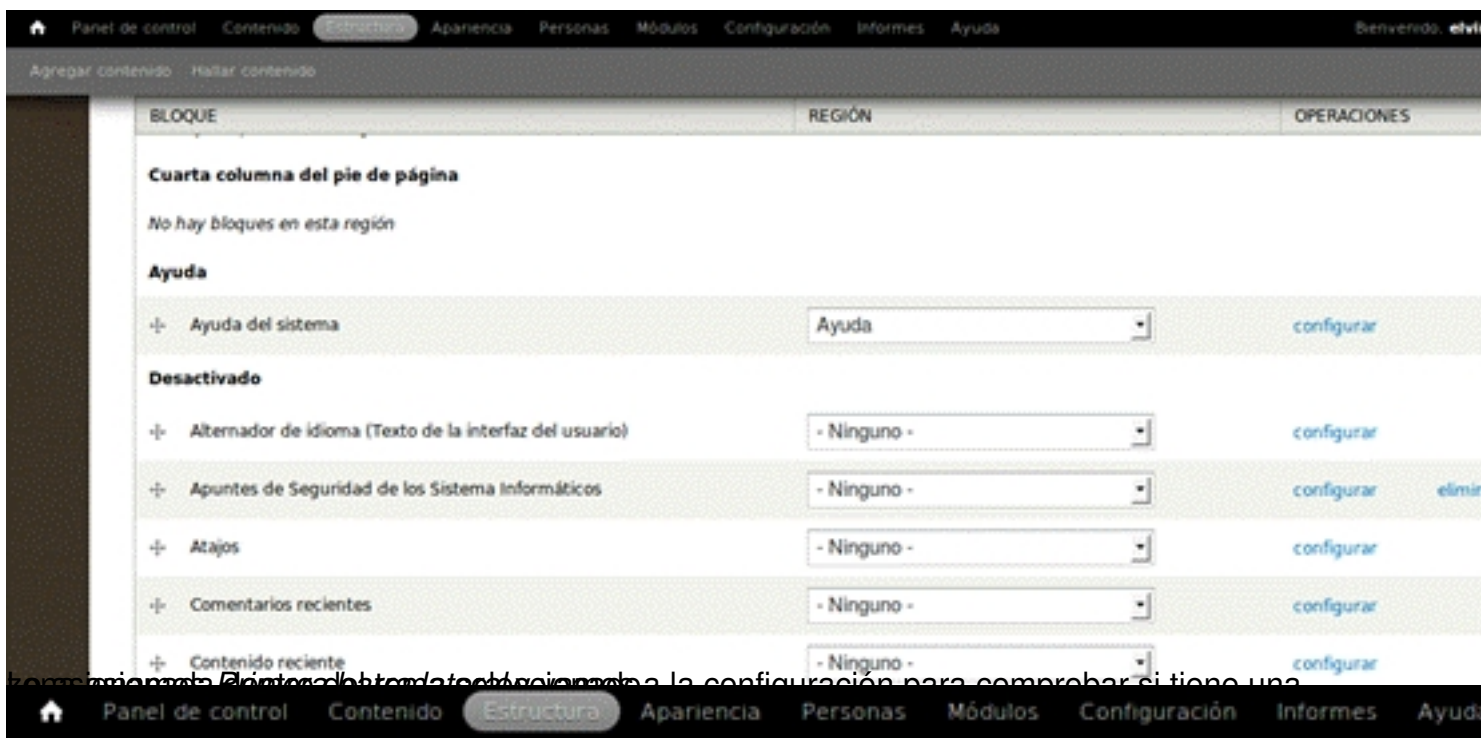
Panel de control Contenido Estructura Apariencia Personas Módulos Configuración Informes Ayuda Bienvenido, elvi

Agregar contenido Hallar contenido

| BLOQUE | REGIÓN | OPERACIONES |
|---|---|---|
| Cuarta columna del pie de página | | |
| No hay bloques en esta región | | |
| Ayuda | | |
| Ayuda del sistema | Ayuda | configurar |
| Desactivado | | |
| Alternador de idioma (Texto de la interfaz del usuario) | - Ninguno - | configurar |
| Apuntes de Seguridad de los Sistema Informáticos | - Ninguno - | configurar elimi |
| Atajos | - Ninguno - | configurar |
| Comentarios recientes | - Ninguno - | configurar |
| Contenido reciente | - Ninguno - | configurar |

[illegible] a la configuración para comprobar si tiene una

Panel de control Contenido Estructura Apariencia Personas Módulos Configuración Informes Ayuda